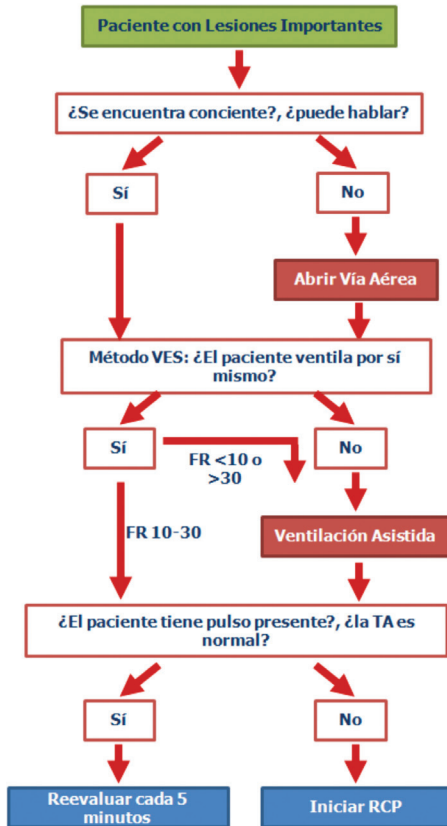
Paciente con Lesiones Importantes

¿Se encuentra conciente?, ¿puede hablar?

Sí

No

Abrir Vía Aérea

Método VES: ¿El paciente ventila por sí mismo?

Sí

FR <10 o >30

No

FR 10-30

Ventilación Asistida

¿El paciente tiene pulso presente?, ¿la TA es normal?

Sí

No

Reevaluar cada 5 minutos

Iniciar RCP